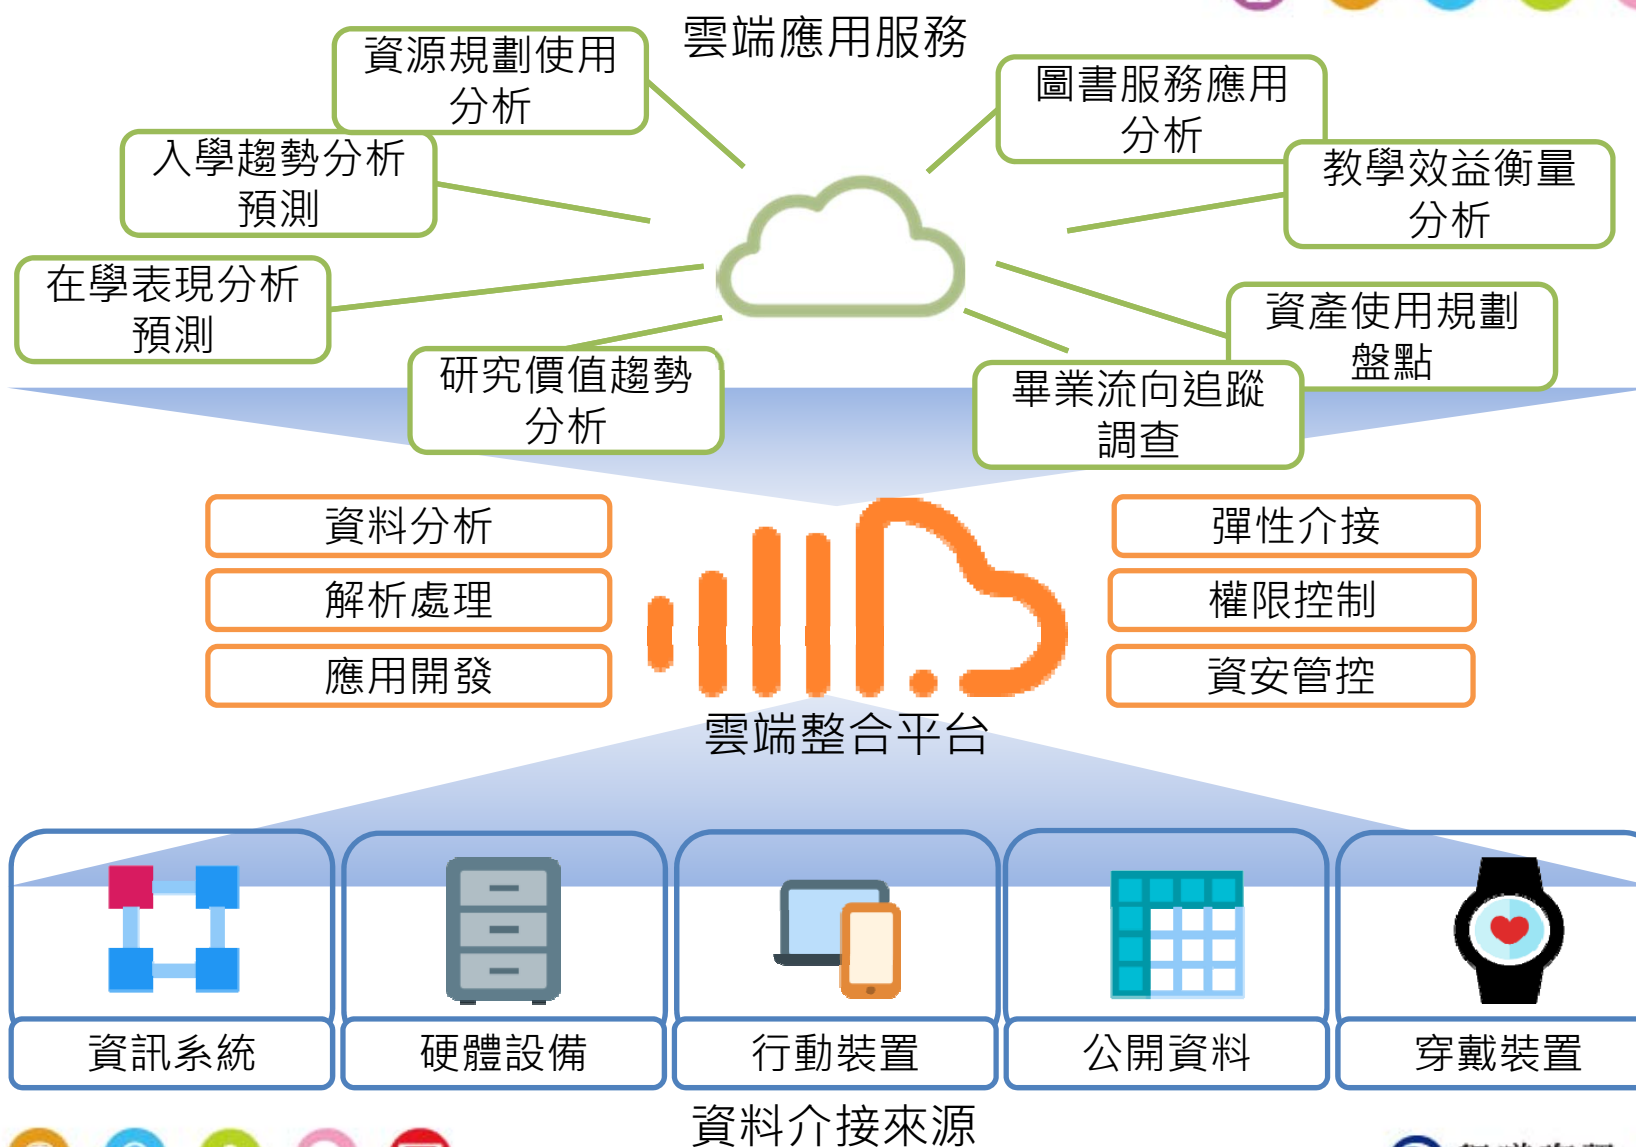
雲端應用服務

資源規劃使用分析

入學趨勢分析預測

在學表現分析預測

研究價值趨勢分析

圖書服務應用分析

教學效益衡量分析

資產使用規劃盤點

畢業流向追蹤調查

資料分析

解析處理

應用開發

彈性介接

權限控制

資安管控

雲端整合平台

資訊系統

硬體設備

行動裝置

公開資料

穿戴裝置

資料介接來源